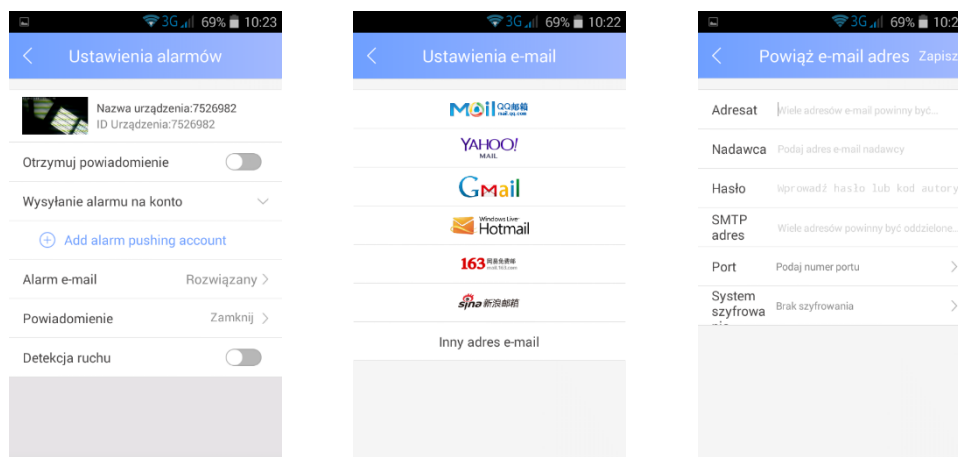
3G 69% 10:23

Ustawienia alarmów

Nazwa urządzenia:7526982
ID Urządzenia:7526982

Otrzymuj powiadomienie

Wysyłanie alarmu na konto

Add alarm pushing account

Alarm e-mail Rozwiązany

Powiadomienie Zamknij

Detekcja ruchu

3G 69% 10:22

Ustawienia e-mail

Mail QQ邮箱 mail.qq.com

YAHOO! MAIL

GMail

Windows Live Hotmail

163 网易免费邮 mail.163.com

sina 新浪邮箱

Inny adres e-mail

3G 69% 10:2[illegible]

Powiąż e-mail adres Zapisz

Adresat Wiele adresów e-mail powinny być...

Nadawca Podaj adres e-mail nadawcy

Hasło Wprowadź hasło lub kod autory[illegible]

SMTP adres Wiele adresów powinny być oddzielone...

Port Podaj numer portu

System szyfrowa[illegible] Brak szyfrowania